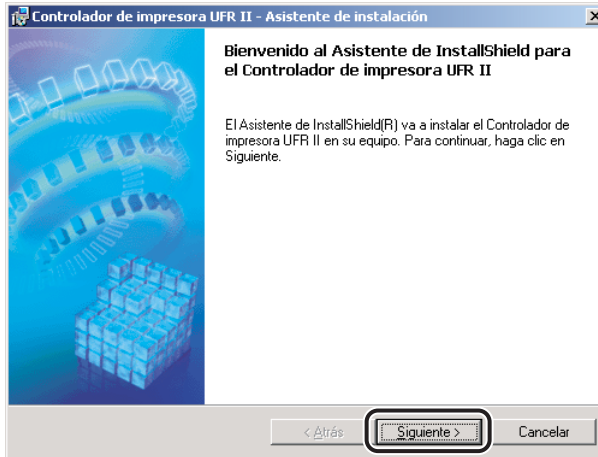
Controlador de impresora UFR II - Asistente de instalación

Bienvenido al Asistente de InstallShield para el Controlador de impresora UFR II

El Asistente de InstallShield(R) va a instalar el Controlador de impresora UFR II en su equipo. Para continuar, haga clic en Siguiente.

< Atrás

Siguiente >

Cancelar